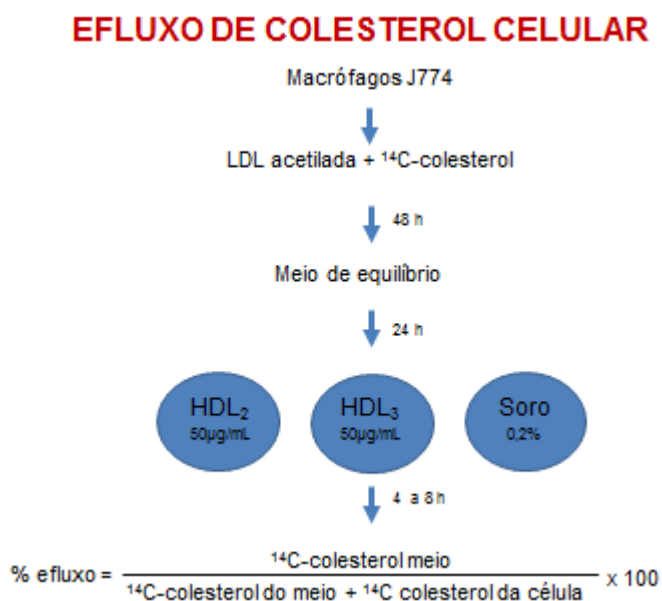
EFLUXO DE COLESTEROL CELULAR

Macrófagos J774

LDL acetilada + $^{14}$C-colesterol

48 h

Meio de equilíbrio

24 h

HDL$_2$
50µg/mL

HDL$_3$
50µg/mL

Soro
0,2%

4 a 8 h

% efluxo = $\frac{^{14}\text{C-colesterol meio}}{^{14}\text{C-colesterol do meio} + ^{14}\text{C colesterol da célula}} \times 100$